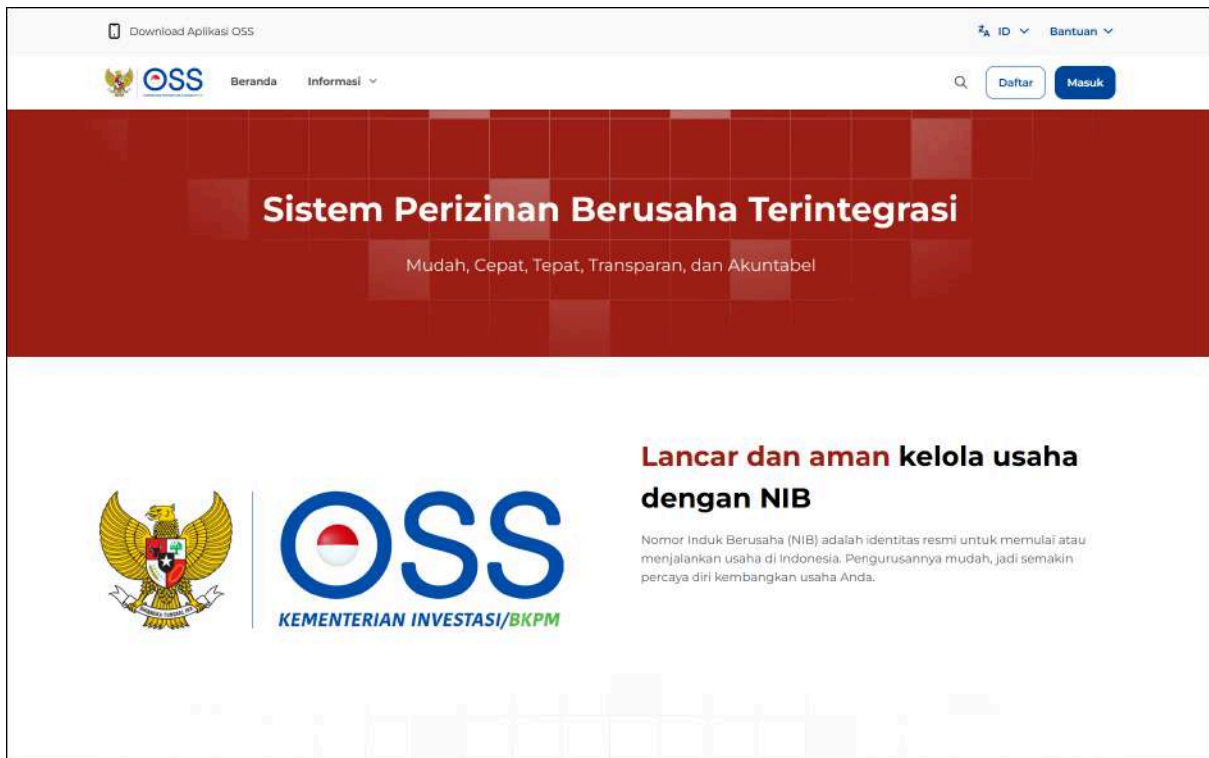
Download Aplikasi OSS

ID Bantuan

OSS Beranda Informasi

Daftar Masuk

Sistem Perizinan Berusaha Terintegrasi

Mudah, Cepat, Tepat, Transparan, dan Akuntabel

OSS
KEMENTERIAN INVESTASI/BKPM

Lancar dan aman kelola usaha dengan NIB

Nomor Induk Berusaha (NIB) adalah identitas resmi untuk memulai atau menjalankan usaha di Indonesia. Pengurusannya mudah, jadi semakin percaya diri kembangkan usaha Anda.